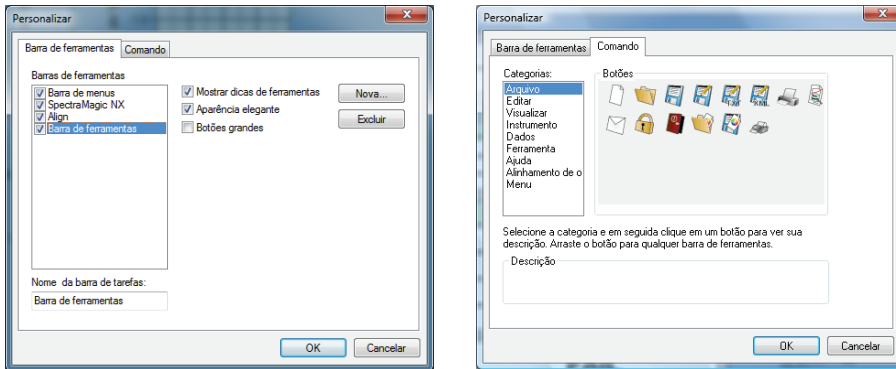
Personalizar

Barra de ferramentas | Comando

Barras de ferramentas

Barra de menus
SpectraMagic NX
Align
Barra de ferramentas

Mostrar dicas de ferramentas
Aparência elegante
Botões grandes

Nova...
Excluir

Nome da barra de tarefas:
Barra de ferramentas

OK | Cancelar

Personalizar

Barra de ferramentas | Comando

Categorias:
Arquivo
Editar
Visualizar
Instrumento
Dados
Ferramenta
Ajuda
Alinhamento de o
Menu

Botões

TXT XML

Selecione a categoria e em seguida clique em um botão para ver sua descrição. Arraste o botão para qualquer barra de ferramentas.

Descrição

OK | Cancelar